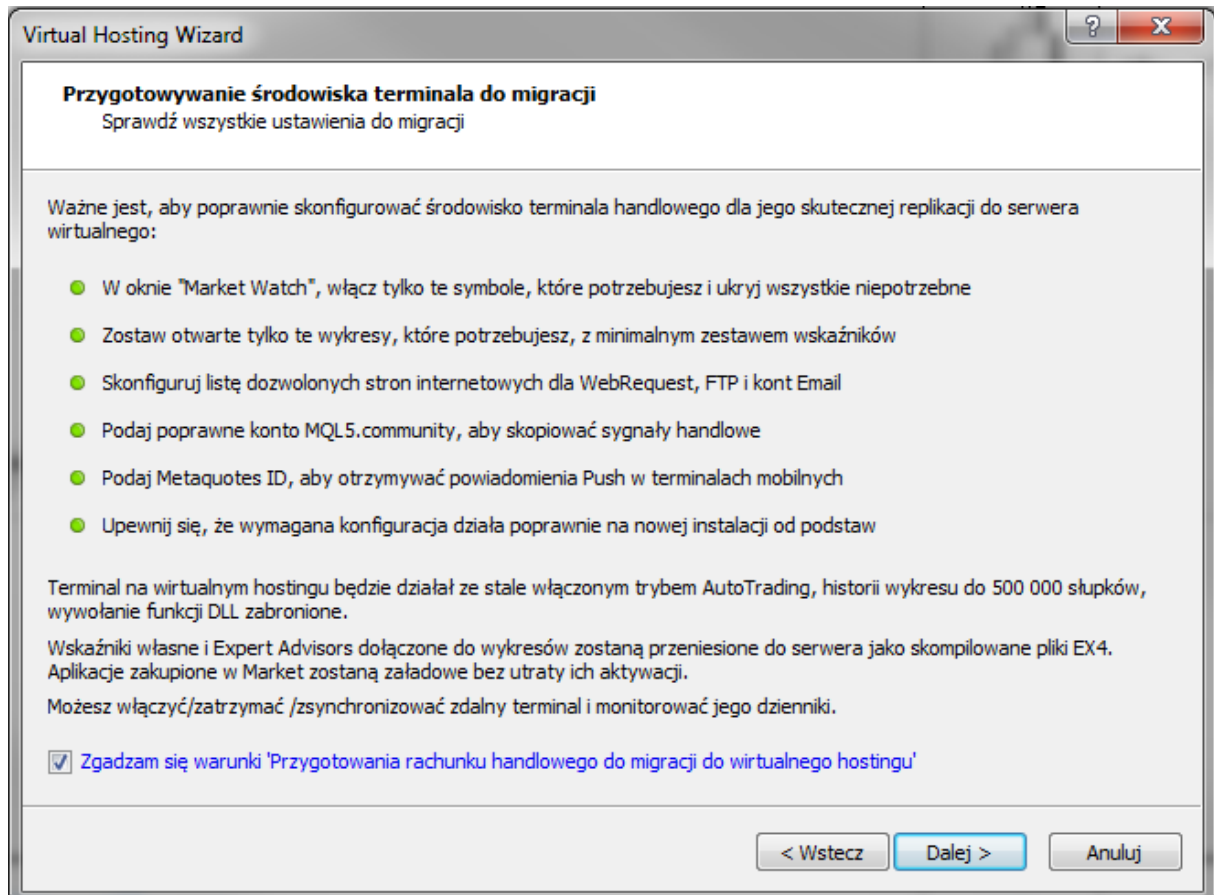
Virtual Hosting Wizard

?

X

Przygotowywanie środowiska terminala do migracji
Sprawdź wszystkie ustawienia do migracji

Ważne jest, aby poprawnie skonfigurować środowisko terminala handlowego dla jego skutecznej replikacji do serwera wirtualnego:

W oknie "Market Watch", włącz tylko te symbole, które potrzebujesz i ukryj wszystkie niepotrzebne

Zostaw otwarte tylko te wykresy, które potrzebujesz, z minimalnym zestawem wskaźników

Skonfiguruj listę dozwolonych stron internetowych dla WebRequest, FTP i kont Email

Podaj poprawne konto MQL5.community, aby skopiować sygnały handlowe

Podaj Metaquotes ID, aby otrzymywać powiadomienia Push w terminalach mobilnych

Upewnij się, że wymagana konfiguracja działa poprawnie na nowej instalacji od podstaw

Terminal na wirtualnym hostingu będzie działał ze stale włączonym trybem AutoTrading, historii wykresu do 500 000 słupków, wywołanie funkcji DLL zabronione.

Wskaźniki własne i Expert Advisors dołączone do wykresów zostaną przeniesione do serwera jako skompilowane pliki EX4. Aplikacje zakupione w Market zostaną załadowe bez utraty ich aktywacji.

Możesz włączyć/zatrzymać /zsynchronizować zdalny terminal i monitorować jego dzienniki.

Zgadzam się warunki 'Przygotowania rachunku handlowego do migracji do wirtualnego hostingu'

< Wstecz

Dalej >

Anuluj